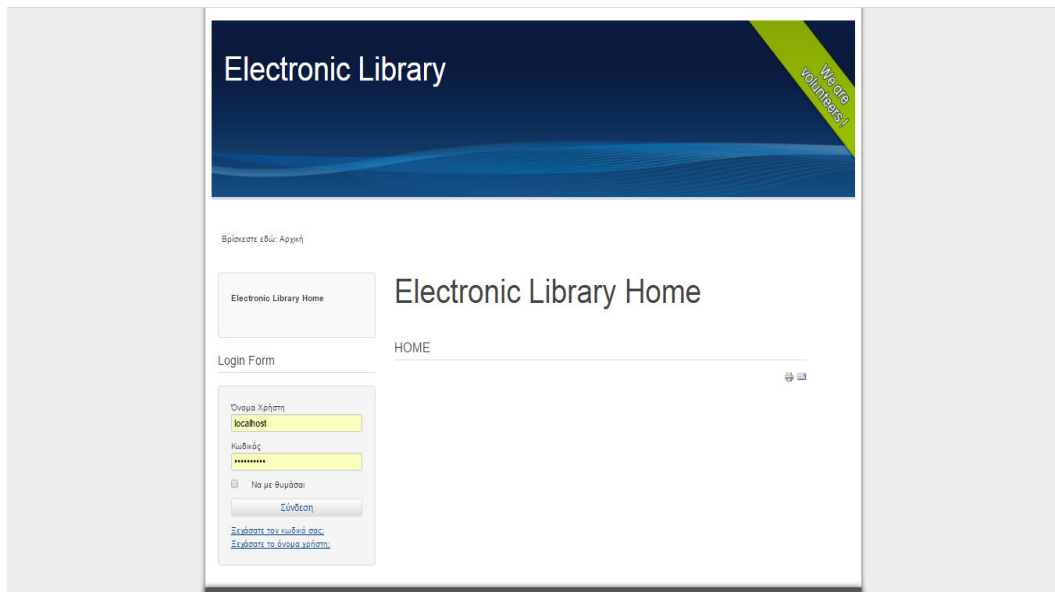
Electronic Library

We are volunteers!

Βρίσκεστε εδώ: Αρχική

Electronic Library Home

Login Form

Όνομα Χρήστη
localhost
Κωδικός
••••••••••
Να με θυμάσαι
Σύνδεση
Ξεχάσατε τον κωδικό σας;
Ξεχάσατε το όνομα χρήστη;

Electronic Library Home

HOME